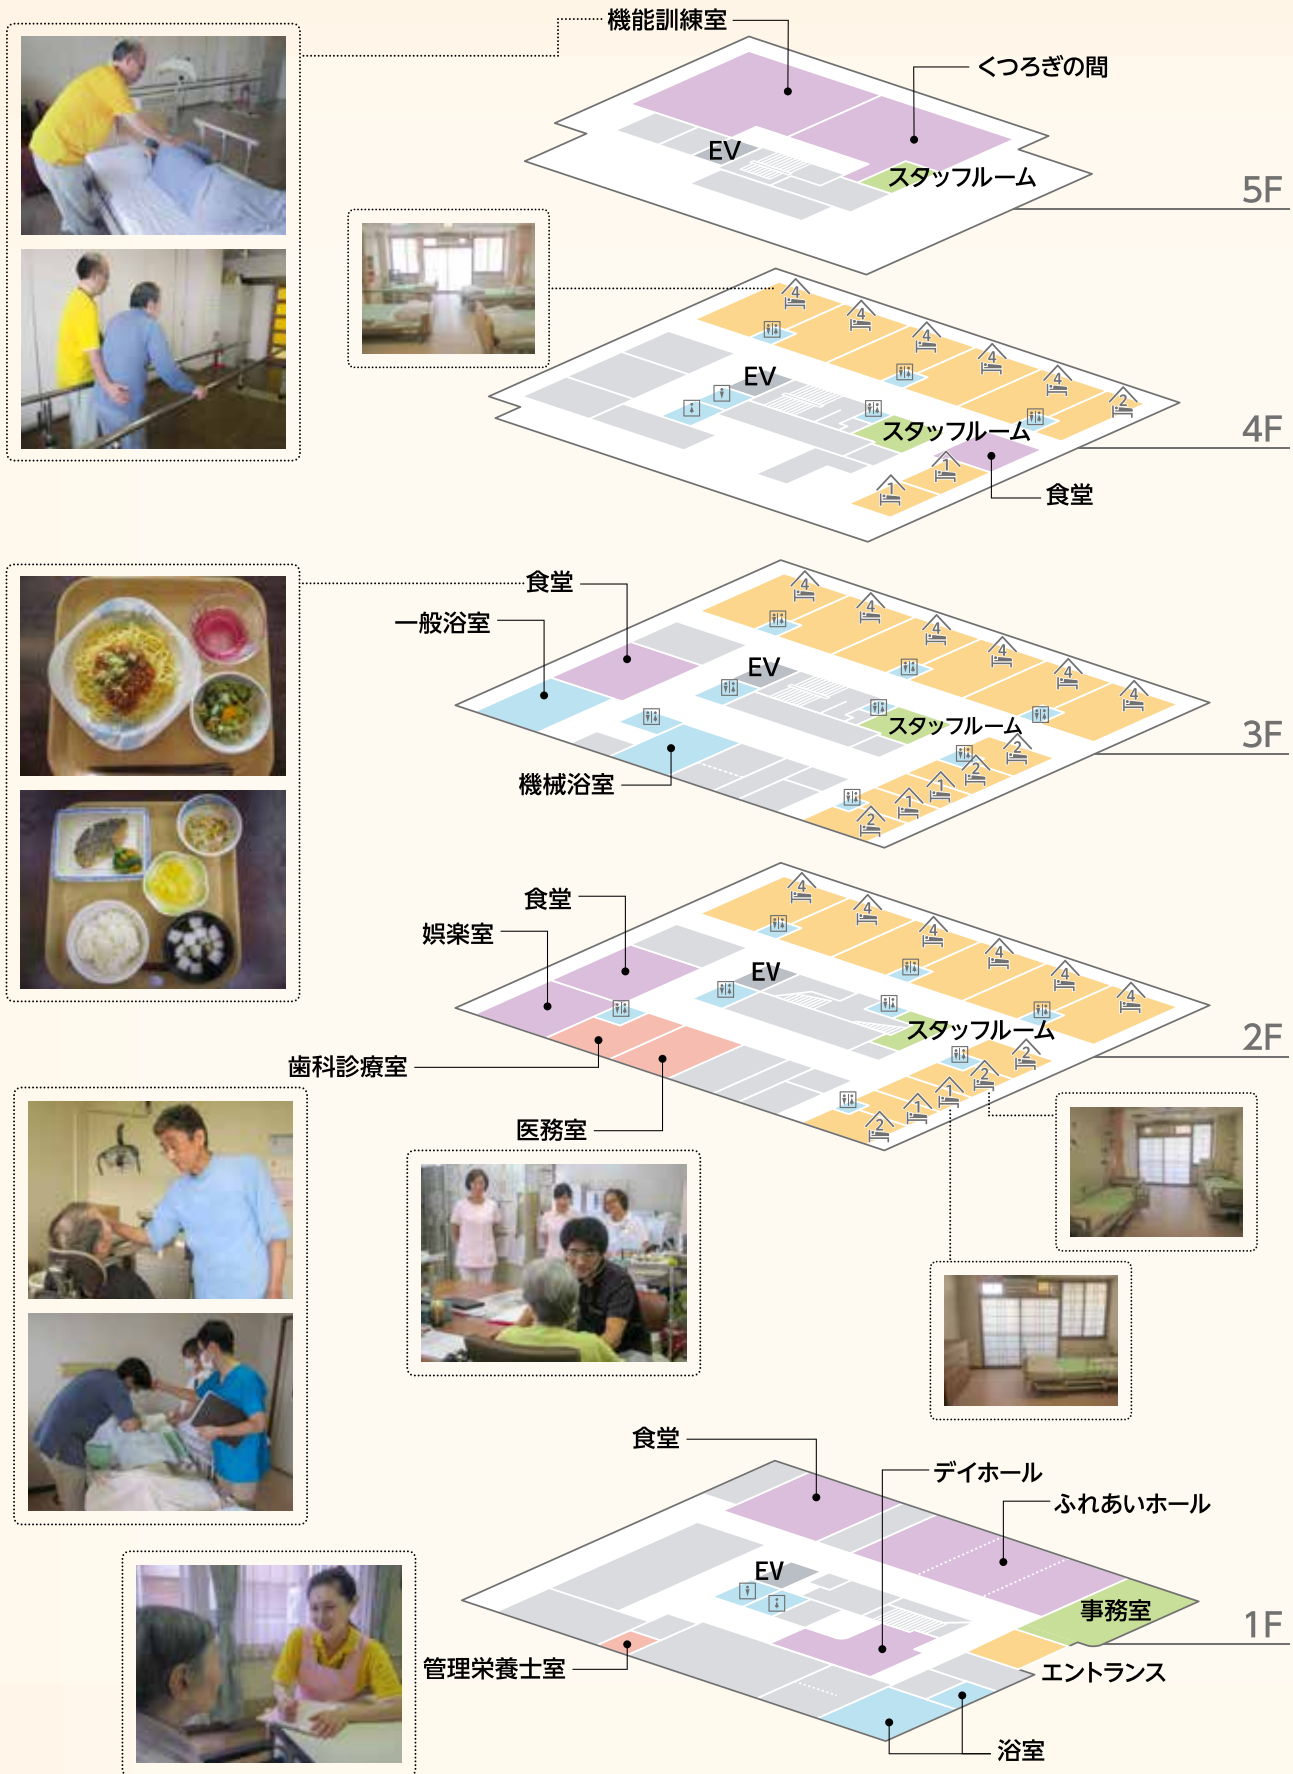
機能訓練室
くつろぎの間
EV
スタッフルーム
5F

4
4
4
4
4
2
EV
スタッフルーム
4F
1
1
食堂

食堂
一般浴室
EV
4
4
4
4
4
4
スタッフルーム
3F
2
2
1
1
2
機械浴室

食堂
娯楽室
EV
4
4
4
4
4
4
スタッフルーム
2F
2
2
1
1
2
歯科診療室
医務室

食堂
デイホール
ふれあいホール
EV
事務室
1F
管理栄養士室
エントランス
浴室